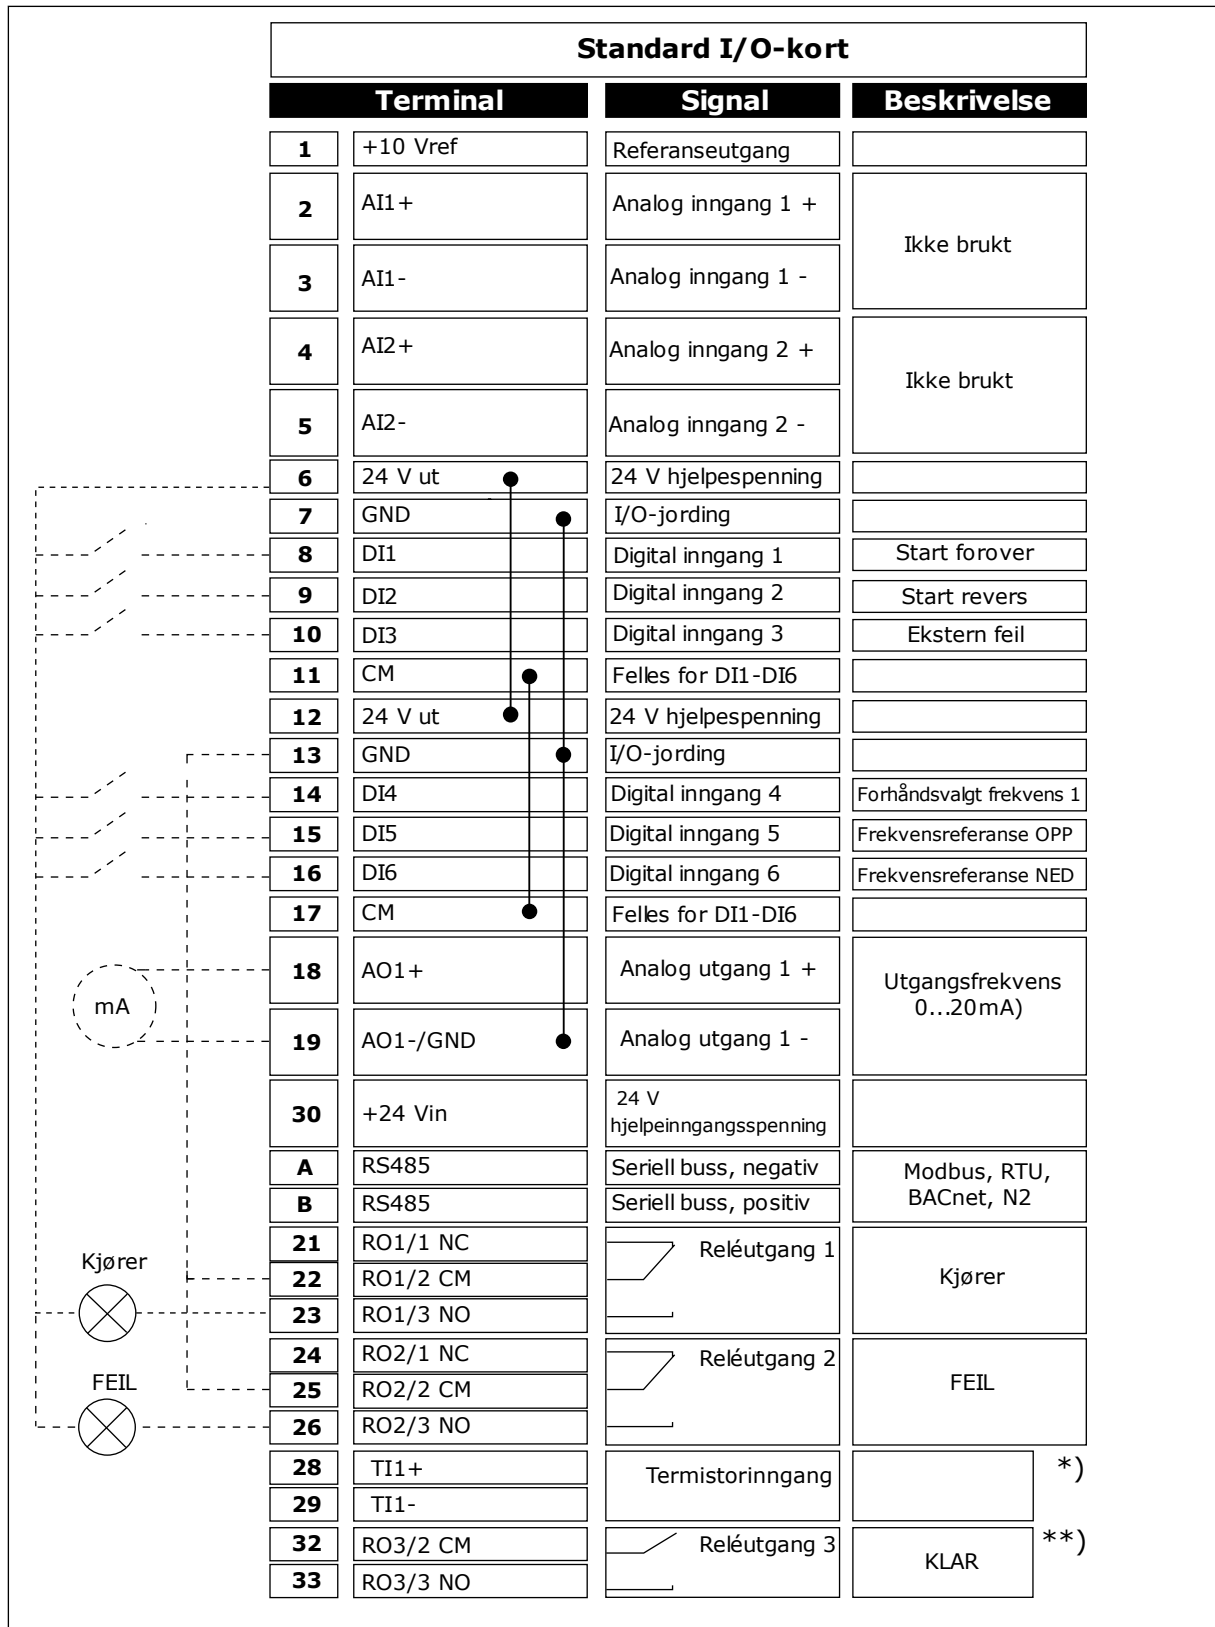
Standard I/O-kort

| Terminal | | Signal | Beskrivelse |
|---|---|---|---|
| 1 | +10 Vref | Referanseutgang | |
| 2 | AI1+ | Analog inngang 1 + | Ikke brukt |
| 3 | AI1- | Analog inngang 1 - | |
| 4 | AI2+ | Analog inngang 2 + | Ikke brukt |
| 5 | AI2- | Analog inngang 2 - | |
| 6 | 24 V ut | 24 V hjelpespenning | |
| 7 | GND | I/O-jording | |
| 8 | DI1 | Digital inngang 1 | Start forover |
| 9 | DI2 | Digital inngang 2 | Start revers |
| 10 | DI3 | Digital inngang 3 | Ekstern feil |
| 11 | CM | Felles for DI1-DI6 | |
| 12 | 24 V ut | 24 V hjelpespenning | |
| 13 | GND | I/O-jording | |
| 14 | DI4 | Digital inngang 4 | Forhåndsvalgt frekvens 1 |
| 15 | DI5 | Digital inngang 5 | Frekvensreferanse OPP |
| 16 | DI6 | Digital inngang 6 | Frekvensreferanse NED |
| 17 | CM | Felles for DI1-DI6 | |
| 18 | AO1+ | Analog utgang 1 + | Utgangsfrekvens 0...20mA) |
| 19 | AO1-/GND | Analog utgang 1 - | |
| 30 | +24 Vin | 24 V hjelpeinngangsspenning | |
| A | RS485 | Seriell buss, negativ | Modbus, RTU, BACnet, N2 |
| B | RS485 | Seriell buss, positiv | |
| 21 | RO1/1 NC | Reléutgang 1 | Kjører |
| 22 | RO1/2 CM | | |
| 23 | RO1/3 NO | | |
| 24 | RO2/1 NC | Reléutgang 2 | FEIL |
| 25 | RO2/2 CM | | |
| 26 | RO2/3 NO | | |
| 28 | TI1+ | Termistorinngang | *) |
| 29 | TI1- | | |
| 32 | RO3/2 CM | Reléutgang 3 | KLAR **) |
| 33 | RO3/3 NO | | |

mA

Kjører

FEIL